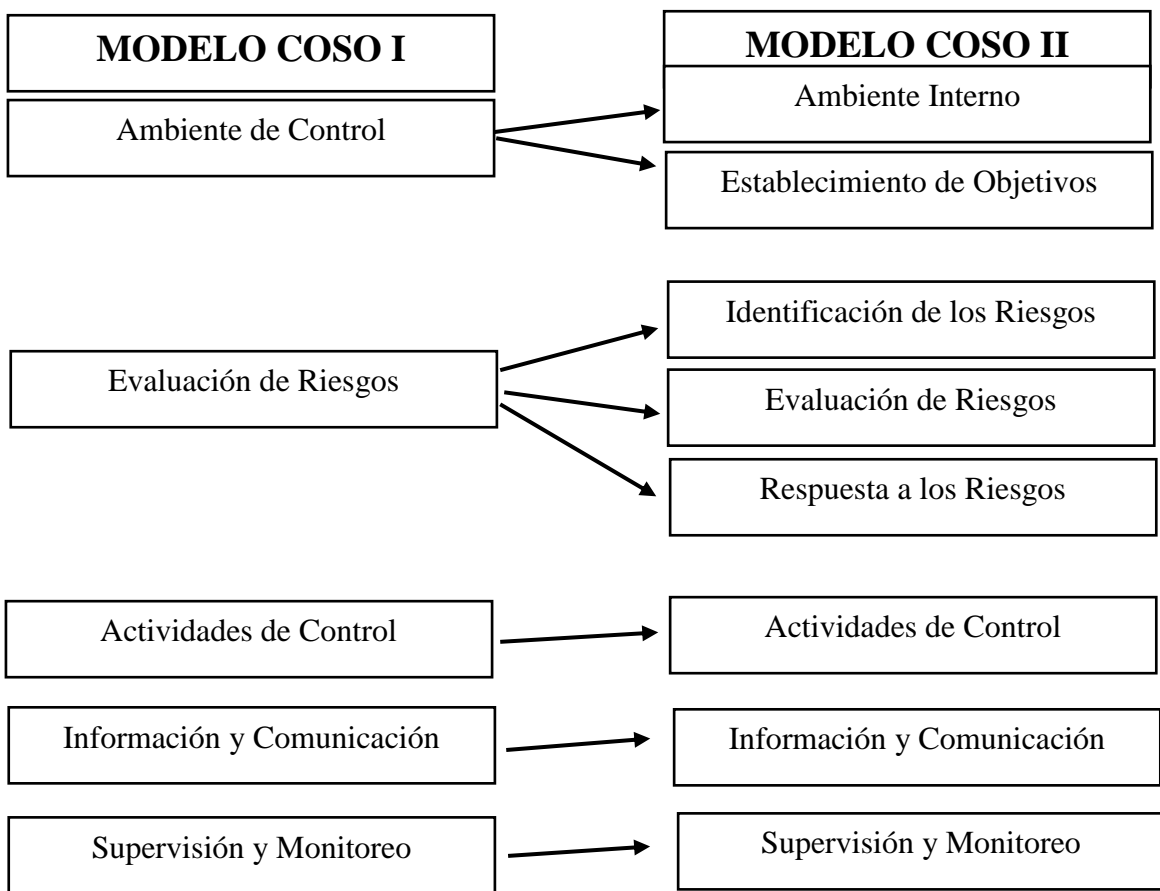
MODELO COSO I

MODELO COSO II

Ambiente de Control

Ambiente Interno

Establecimiento de Objetivos

Evaluación de Riesgos

Identificación de los Riesgos

Evaluación de Riesgos

Respuesta a los Riesgos

Actividades de Control

Actividades de Control

Información y Comunicación

Información y Comunicación

Supervisión y Monitoreo

Supervisión y Monitoreo